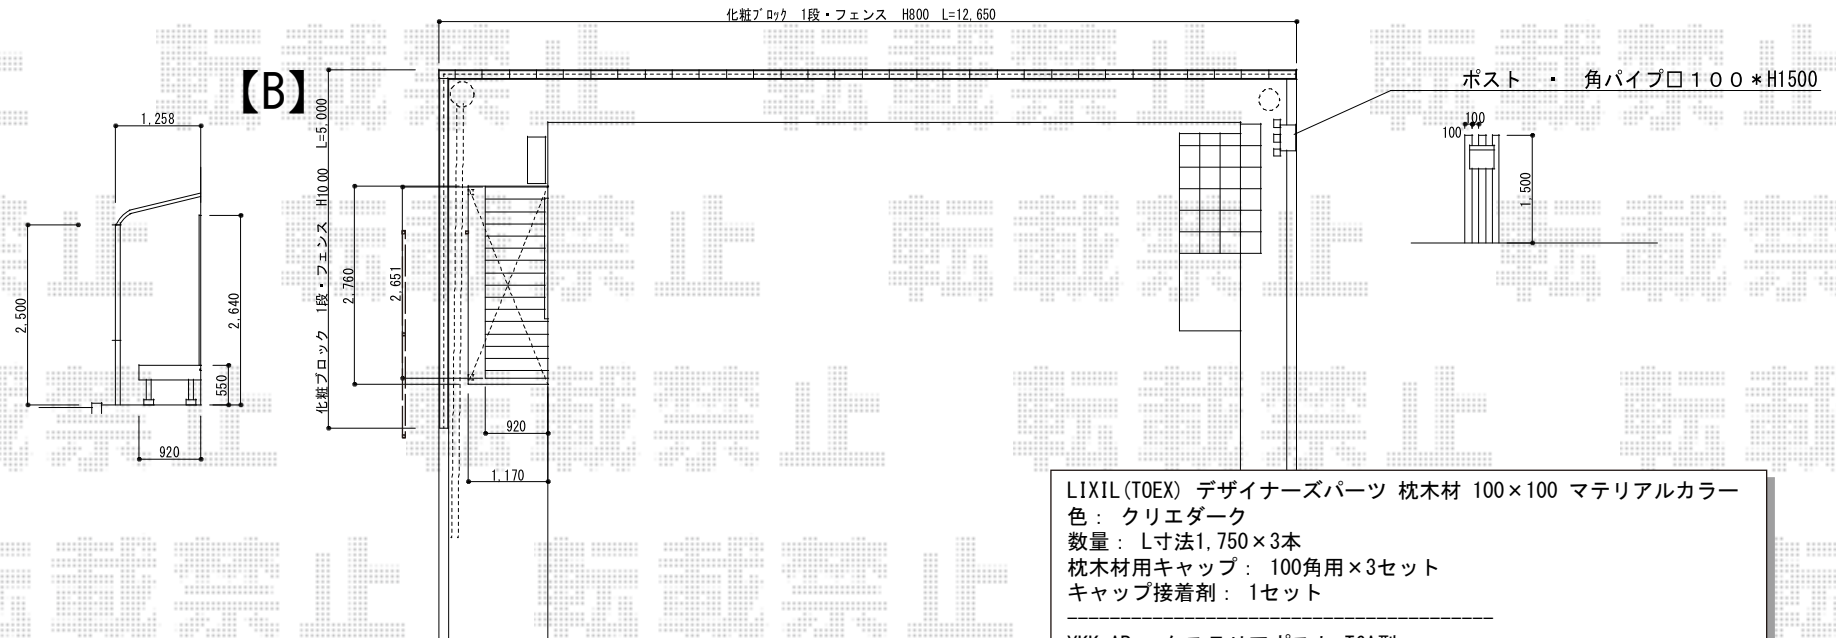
化粧ブロック 1段・フェンス H800 L=12,650

【B】

ポスト ・ 角パイプ□１００＊H1500

1,258

2,500

2,640

550

920

化粧ブロック 1段・フェンス H10.00 L=5,000

2,760

2,651

920

1,170

100

100

1,500

転載禁止

LIXIL(TOEX) デザイナーズパーツ 枕木材 100×100 マテリアルカラー
色： クリエダーク
数量： L寸法1,750×3本
枕木材用キャップ： 100角用×3セット
キャップ接着剤： 1セット

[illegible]